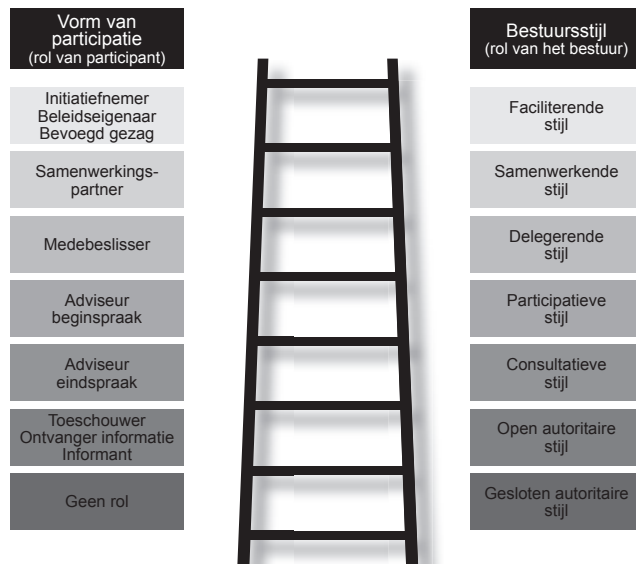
Vorm van participatie
(rol van participant)

Initiatiefnemer
Beleidseigenaar
Bevoegd gezag

Samenwerkingspartner

Medebeslisser

Adviseur beginspraak

Adviseur eindspraak

Toeschouwer
Ontvanger informatie
Informant

Geen rol

Bestuursstijl
(rol van het bestuur)

Faciliterende stijl

Samenwerkende stijl

Delegerende stijl

Participatieve stijl

Consultatieve stijl

Open autoritaire stijl

Gesloten autoritaire stijl